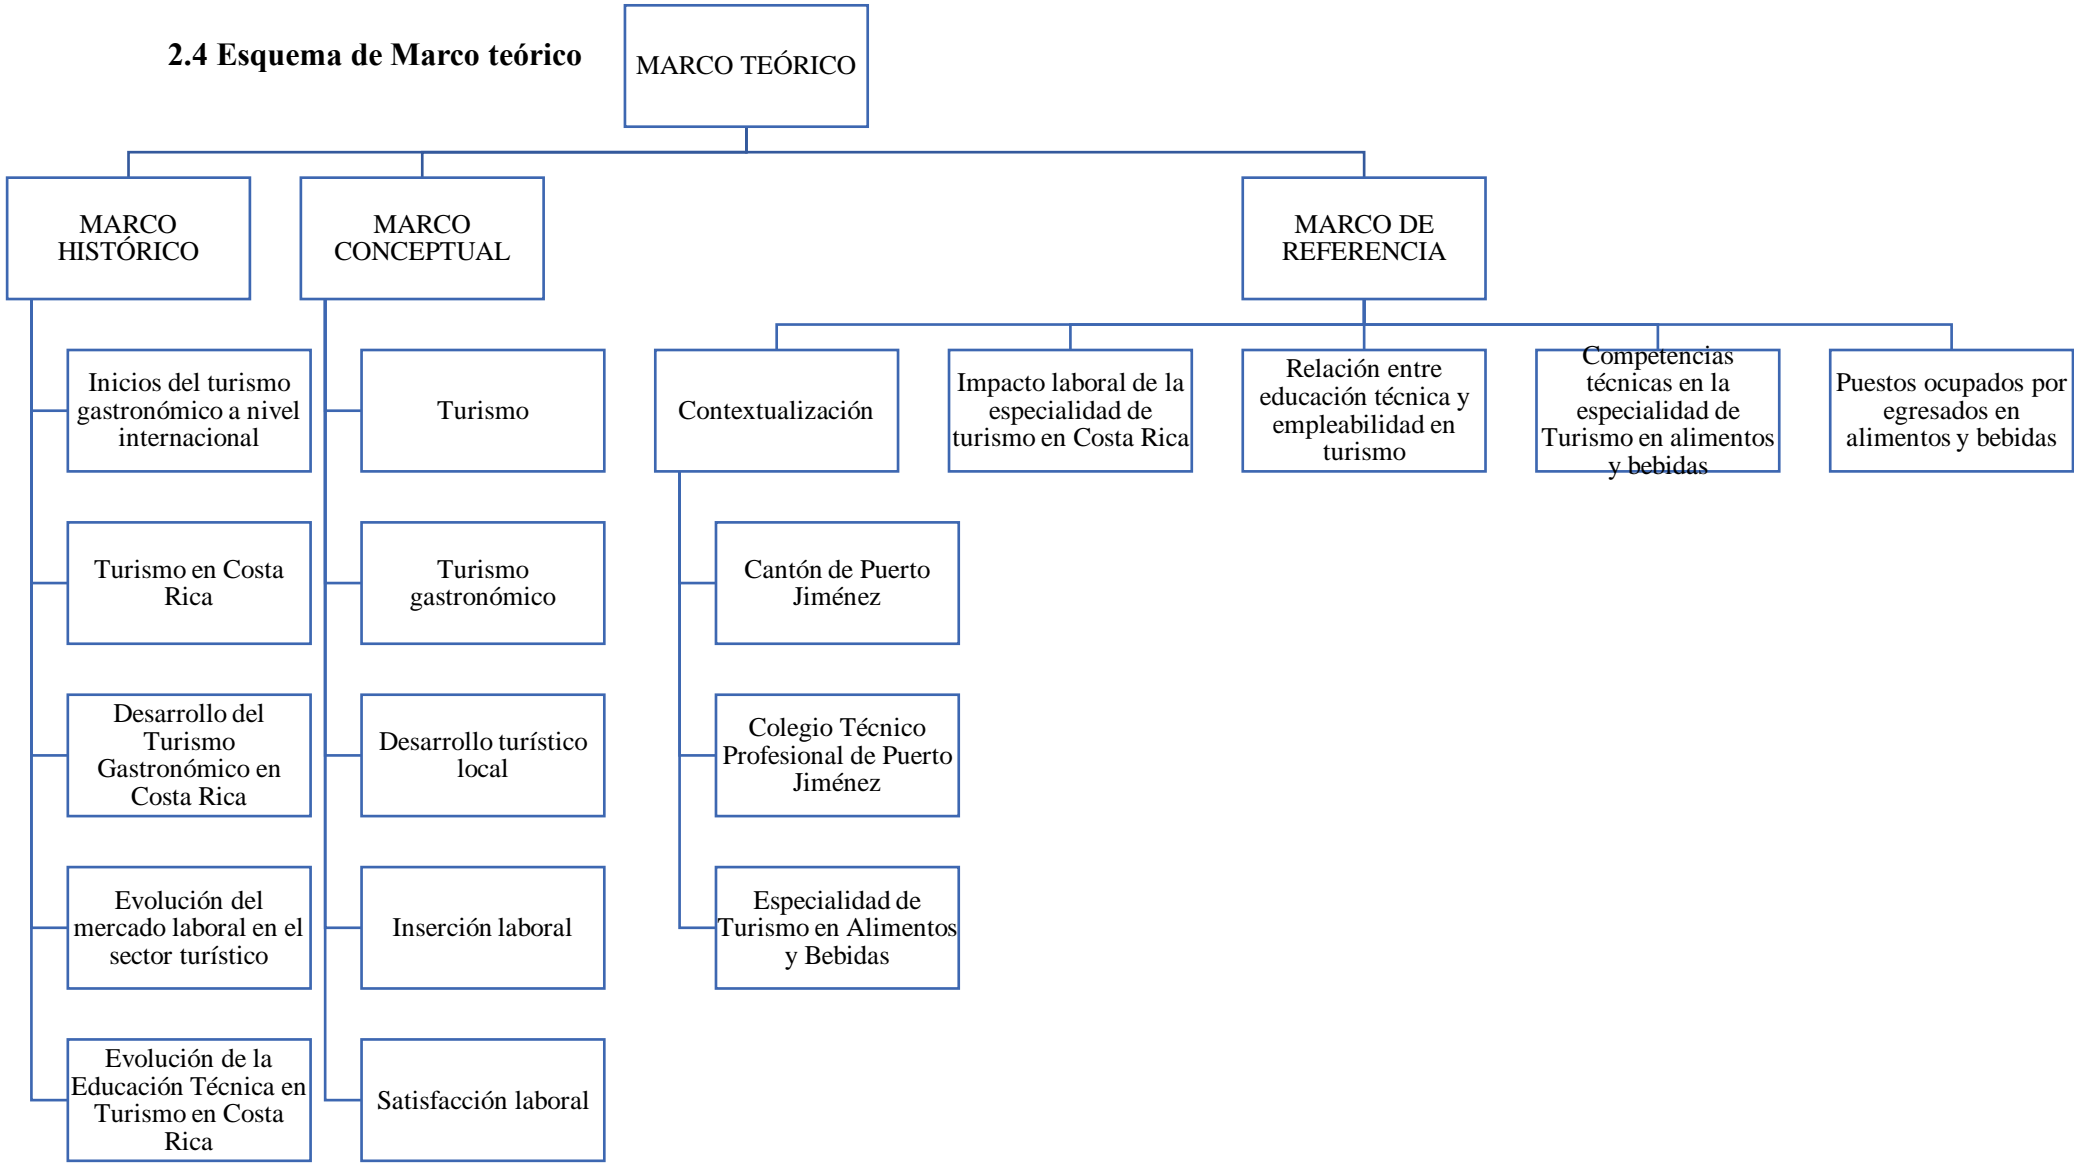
2.4 Esquema de Marco teórico

MARCO TEÓRICO

MARCO HISTÓRICO

MARCO CONCEPTUAL

MARCO DE REFERENCIA

Inicios del turismo gastronómico a nivel internacional

Turismo en Costa Rica

Desarrollo del Turismo Gastronómico en Costa Rica

Evolución del mercado laboral en el sector turístico

Evolución de la Educación Técnica en Turismo en Costa Rica

Turismo

Turismo gastronómico

Desarrollo turístico local

Inserción laboral

Satisfacción laboral

Contextualización

Cantón de Puerto Jiménez

Colegio Técnico Profesional de Puerto Jiménez

Especialidad de Turismo en Alimentos y Bebidas

Impacto laboral de la especialidad de turismo en Costa Rica

Relación entre educación técnica y empleabilidad en turismo

Competencias técnicas en la especialidad de Turismo en alimentos y bebidas

Puestos ocupados por egresados en alimentos y bebidas